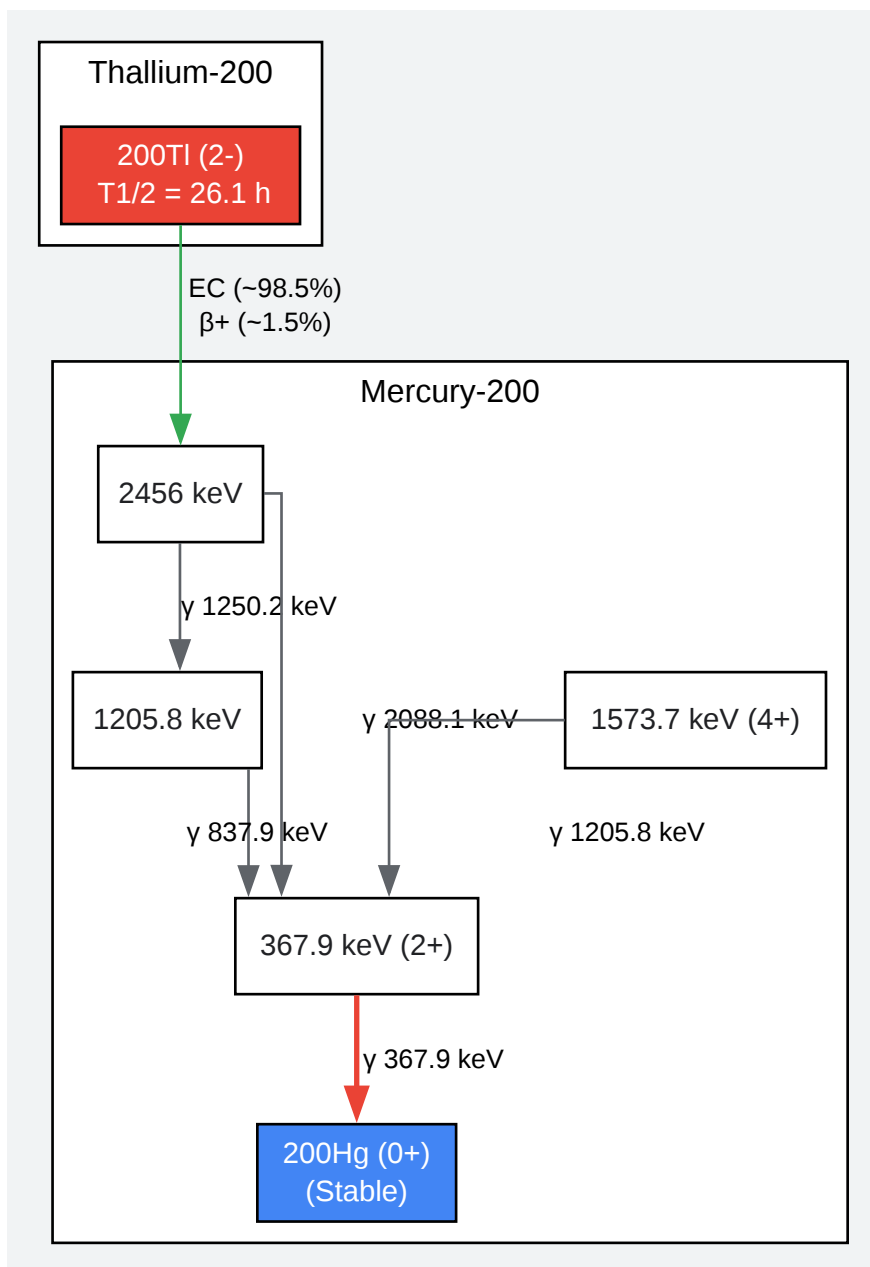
Thallium-200

200Tl (2-)
T1/2 = 26.1 h

EC (~98.5%)
β+ (~1.5%)

Mercury-200

2456 keV

γ 1250.2 keV

1205.8 keV

γ 2088.1 keV

1573.7 keV (4+)

γ 837.9 keV

γ 1205.8 keV

367.9 keV (2+)

γ 367.9 keV

200Hg (0+)
(Stable)